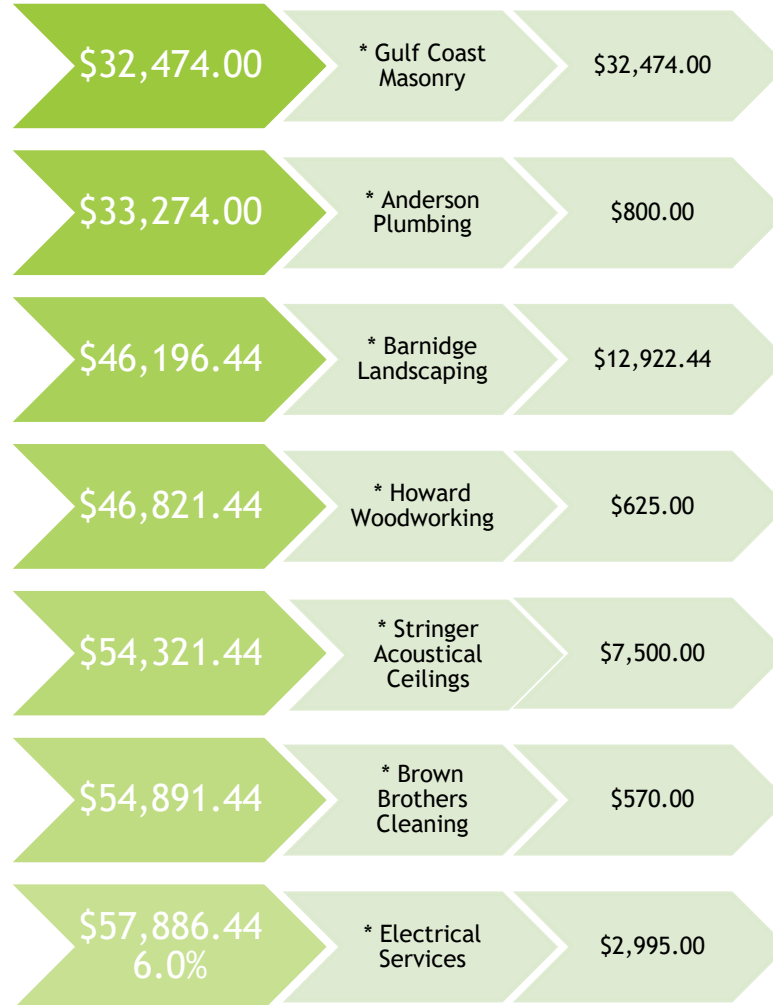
$32,474.00

* Gulf Coast Masonry

$32,474.00

$33,274.00

* Anderson Plumbing

$800.00

$46,196.44

* Barnidge Landscaping

$12,922.44

$46,821.44

* Howard Woodworking

$625.00

$54,321.44

* Stringer Acoustical Ceilings

$7,500.00

$54,891.44

* Brown Brothers Cleaning

$570.00

$57,886.44 6.0%

* Electrical Services

$2,995.00